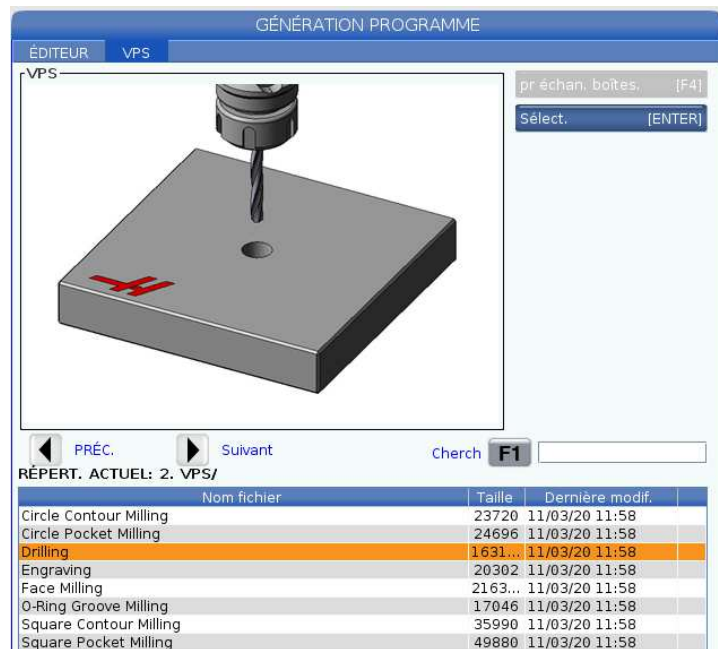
GÉNÉRATION PROGRAMME

ÉDITEUR VPS

VPS

pr échan. boîtes. [F4]

Sélect. [ENTER]

PRÉC. Suivant

Cherch F1

RÉPERT. ACTUEL: 2. VPS/

| Nom fichier | Taille | Dernière modif. |
|---|---|---|
| Circle Contour Milling | 23720 | 11/03/20 11:58 |
| Circle Pocket Milling | 24696 | 11/03/20 11:58 |
| Drilling | 1631... | 11/03/20 11:58 |
| Engraving | 20302 | 11/03/20 11:58 |
| Face Milling | 2163... | 11/03/20 11:58 |
| O-Ring Groove Milling | 17046 | 11/03/20 11:58 |
| Square Contour Milling | 35990 | 11/03/20 11:58 |
| Square Pocket Milling | 49880 | 11/03/20 11:58 |